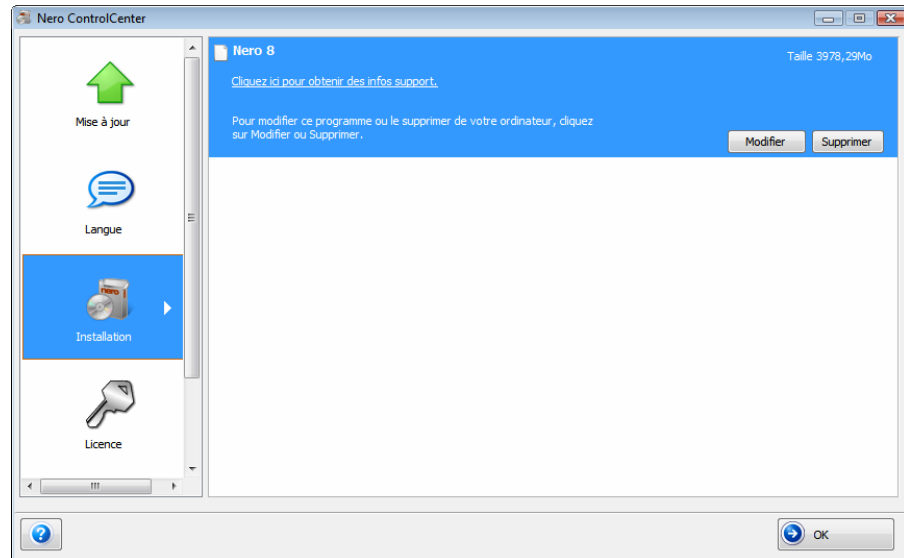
Nero ControlCenter

Mise à jour

Langue

nero

Installation

Licence

Nero 8

Taille 3978,29Mo

Cliquez ici pour obtenir des infos support.

Pour modifier ce programme ou le supprimer de votre ordinateur, cliquez sur Modifier ou Supprimer.

Modifier

Supprimer

?

OK